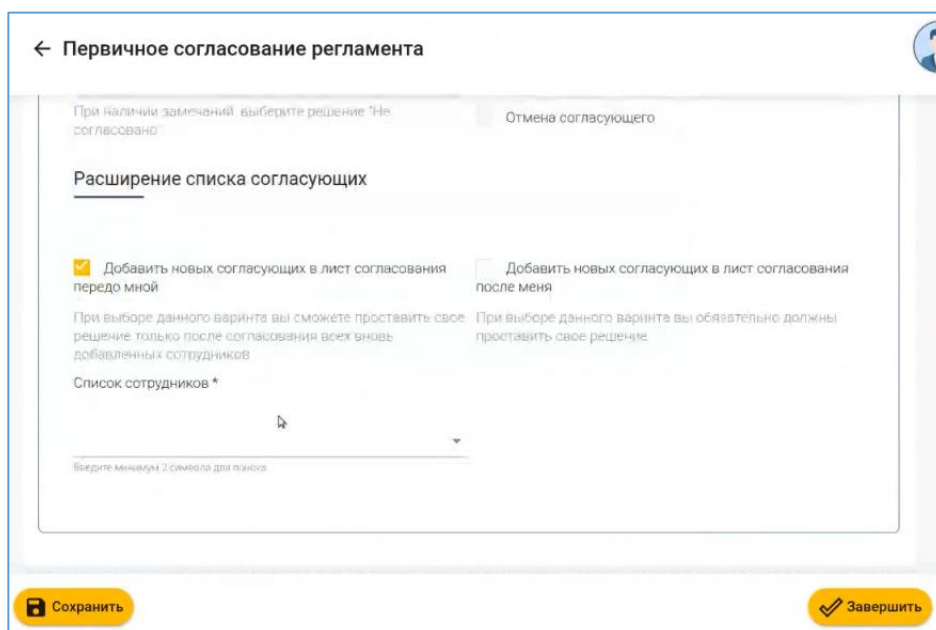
← Первичное согласование регламента

При наличии замечаний выберите решение "Не согласовано"

Отмена согласующего

Расширение списка согласующих

Добавить новых согласующих в лист согласования передо мной

При выборе данного варинта вы сможете проставить свое решение только после согласования всех вновь добавленных сотрудников

Добавить новых согласующих в лист согласования после меня

При выборе данного варинта вы обязательно должны проставить свое решение

Список сотрудников *

Введите минимум 2 символа для поиска

Сохранить

Завершить